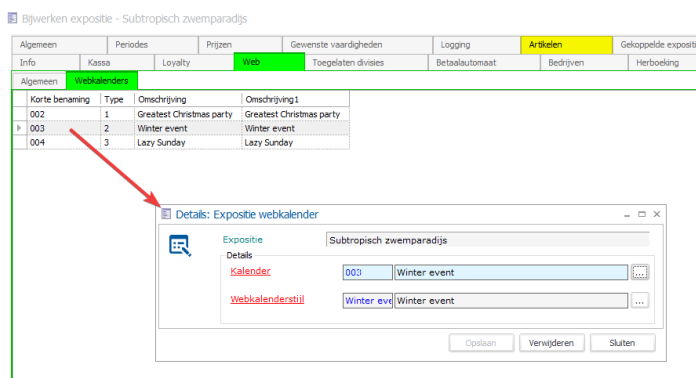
Bijwerken expositie - Subtropisch zwemparadijs

Algemeen | Periodes | Prijzen | Gewenste vaardigheden | Logging | Artikelen | Gekoppelde expositi

Info | Kassa | Loyalty | Web | Toegelaten divisies | Betaalautomaat | Bedrijven | Herboeking

Algemeen | Webkalenders

| Korte benaming | Type | Omschrijving | Omschrijving1 |
|---|---|---|---|
| 002 | 1 | Greatest Christmas party | Greatest Christmas party |
| 003 | 2 | Winter event | Winter event |
| 004 | 3 | Lazy Sunday | Lazy Sunday |

Details: Expositie webkalender

Expositie Subtropisch zwemparadijs

Details

Kalender 003 Winter event ...

Webkalenderstijl Winter eve Winter event ...

Opslaan Verwijderen Sluiten